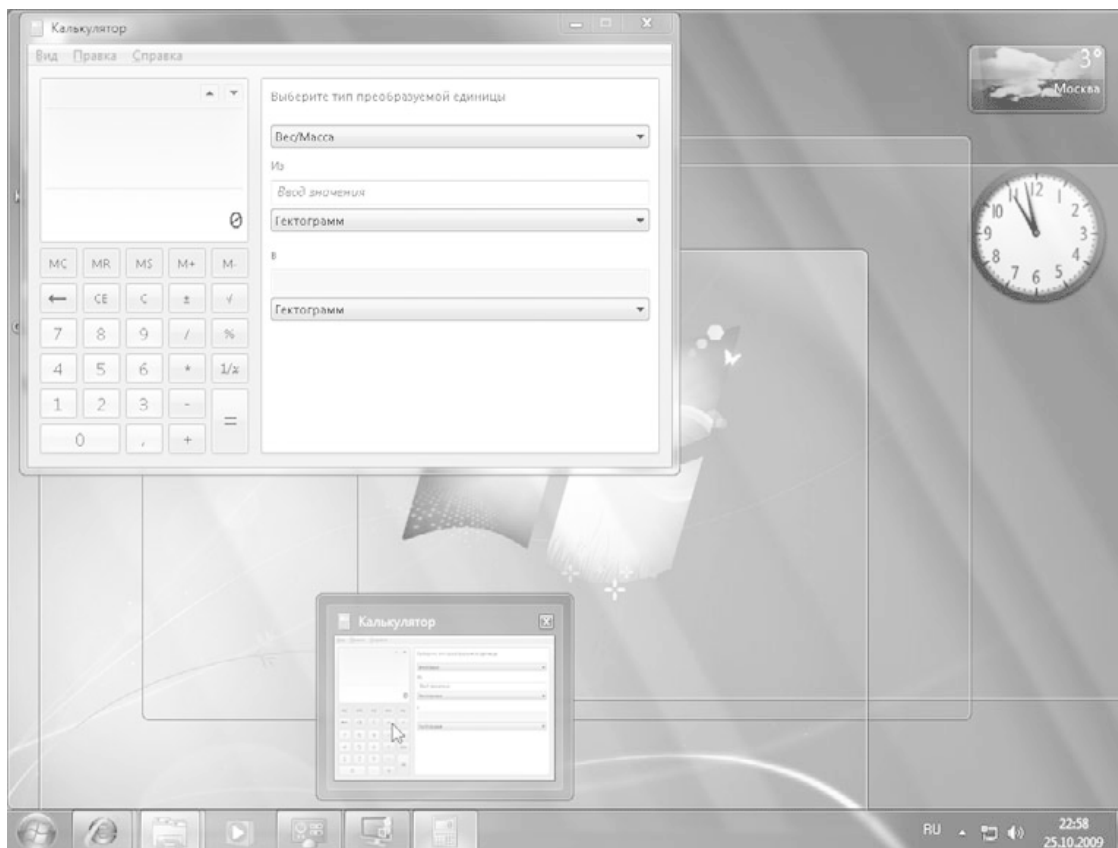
Калькулятор

Вид Правка Справка

0

MC MR MS M+ M-

← CE C ± √

7 8 9 / %

4 5 6 * 1/x

1 2 3 - =

0 , +

Выберите тип преобразуемой единицы

Вес/Масса

Из

Ввод значения

Гектограмм

В

Гектограмм

3°
Москва

12 1 2 3 4 5 6 7 8 9 10 11

Калькулятор

RU 22:58 25.10.2009